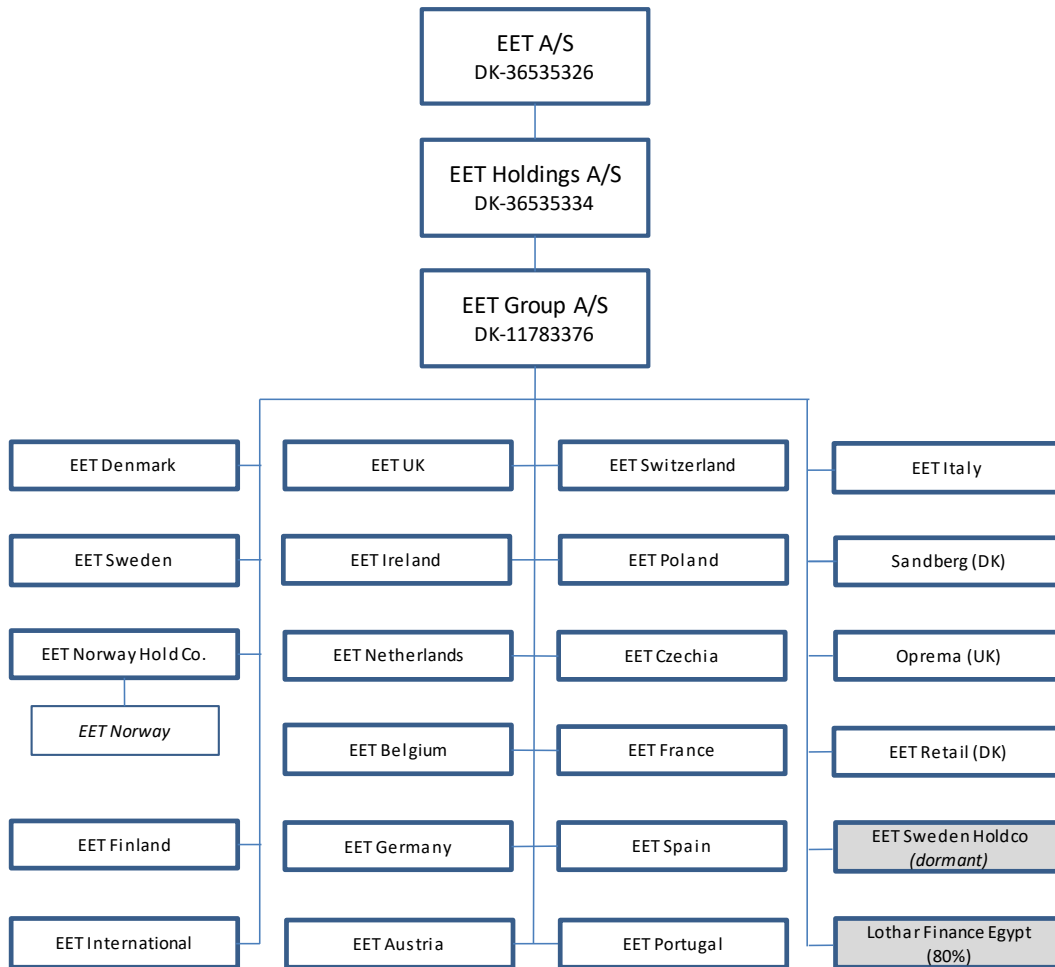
EET A/S
DK-36535326

EET Holdings A/S
DK-36535334

EET Group A/S
DK-11783376

EET Denmark

EET Sweden

EET Norway Hold Co.

*EET Norway*

EET Finland

EET International

EET UK

EET Ireland

EET Netherlands

EET Belgium

EET Germany

EET Austria

EET Switzerland

EET Poland

EET Czechia

EET France

EET Spain

EET Portugal

EET Italy

Sandberg (DK)

Oprema (UK)

EET Retail (DK)

EET Sweden Holdco
*(dormant)*

Lothar Finance Egypt
(80%)